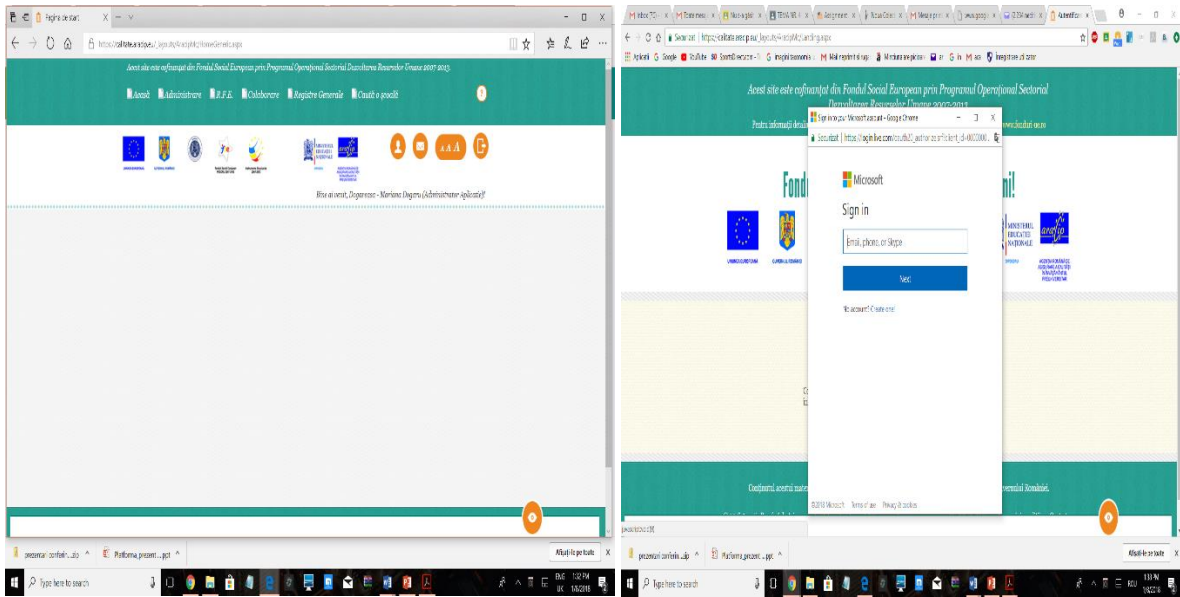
Pagina de start

https://calitate.aracip.eu/_layouts/Aracip/HomeGeneric.aspx

Acest site este cofinanțat din Fondul Social European prin Programul Operațional Sectorial Dezvoltarea Resurselor Umane 2007-2013.

Acasă Administrare R.F.E. Colaborare Registre Generale Caută o școală

Bine ai venit, Draganescu - Mariana Dragoş (Administrator aplicație)!

prezentari conferin....zip Platforma_prezent....ppt Afișați-le pe toate

Type here to search

1:32 PM 1/6/2018

Inbox Examene Nu e aplic TEMA Assignment Nouă Cerere Mesaje prim sesa.google ELTSM tech Autentificare

Securizat | https://calitate.aracip.eu/_layouts/Aracip/Landing.aspx

Aplicații Google YouTube Inspiții taxonomie Mail Înregistrare Student

Acest site este cofinanțat din Fondul Social European prin Programul Operațional Sectorial Dezvoltarea Resurselor Umane 2007-2013

Pentru informații detaliate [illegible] www.fonduri-ue.ro

Fond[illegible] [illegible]ni!

Sign in to your Microsoft account - Google Chrome

Securizat | https://login.live.com/oauth20_authorize.srf?client_id=0000000...

Microsoft

Sign in

Email, phone, or Skype

Next

No account? Create one!

©2018 Microsoft Terms of use Privacy & cookies

MINISTERUL EDUCAȚIEI NAȚIONALE

Conținutul acestui mate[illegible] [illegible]vernului României.

prezentari conferin....zip Platforma_prezent....ppt Afișați-le pe toate

Type here to search

1:33 PM 1/6/2018